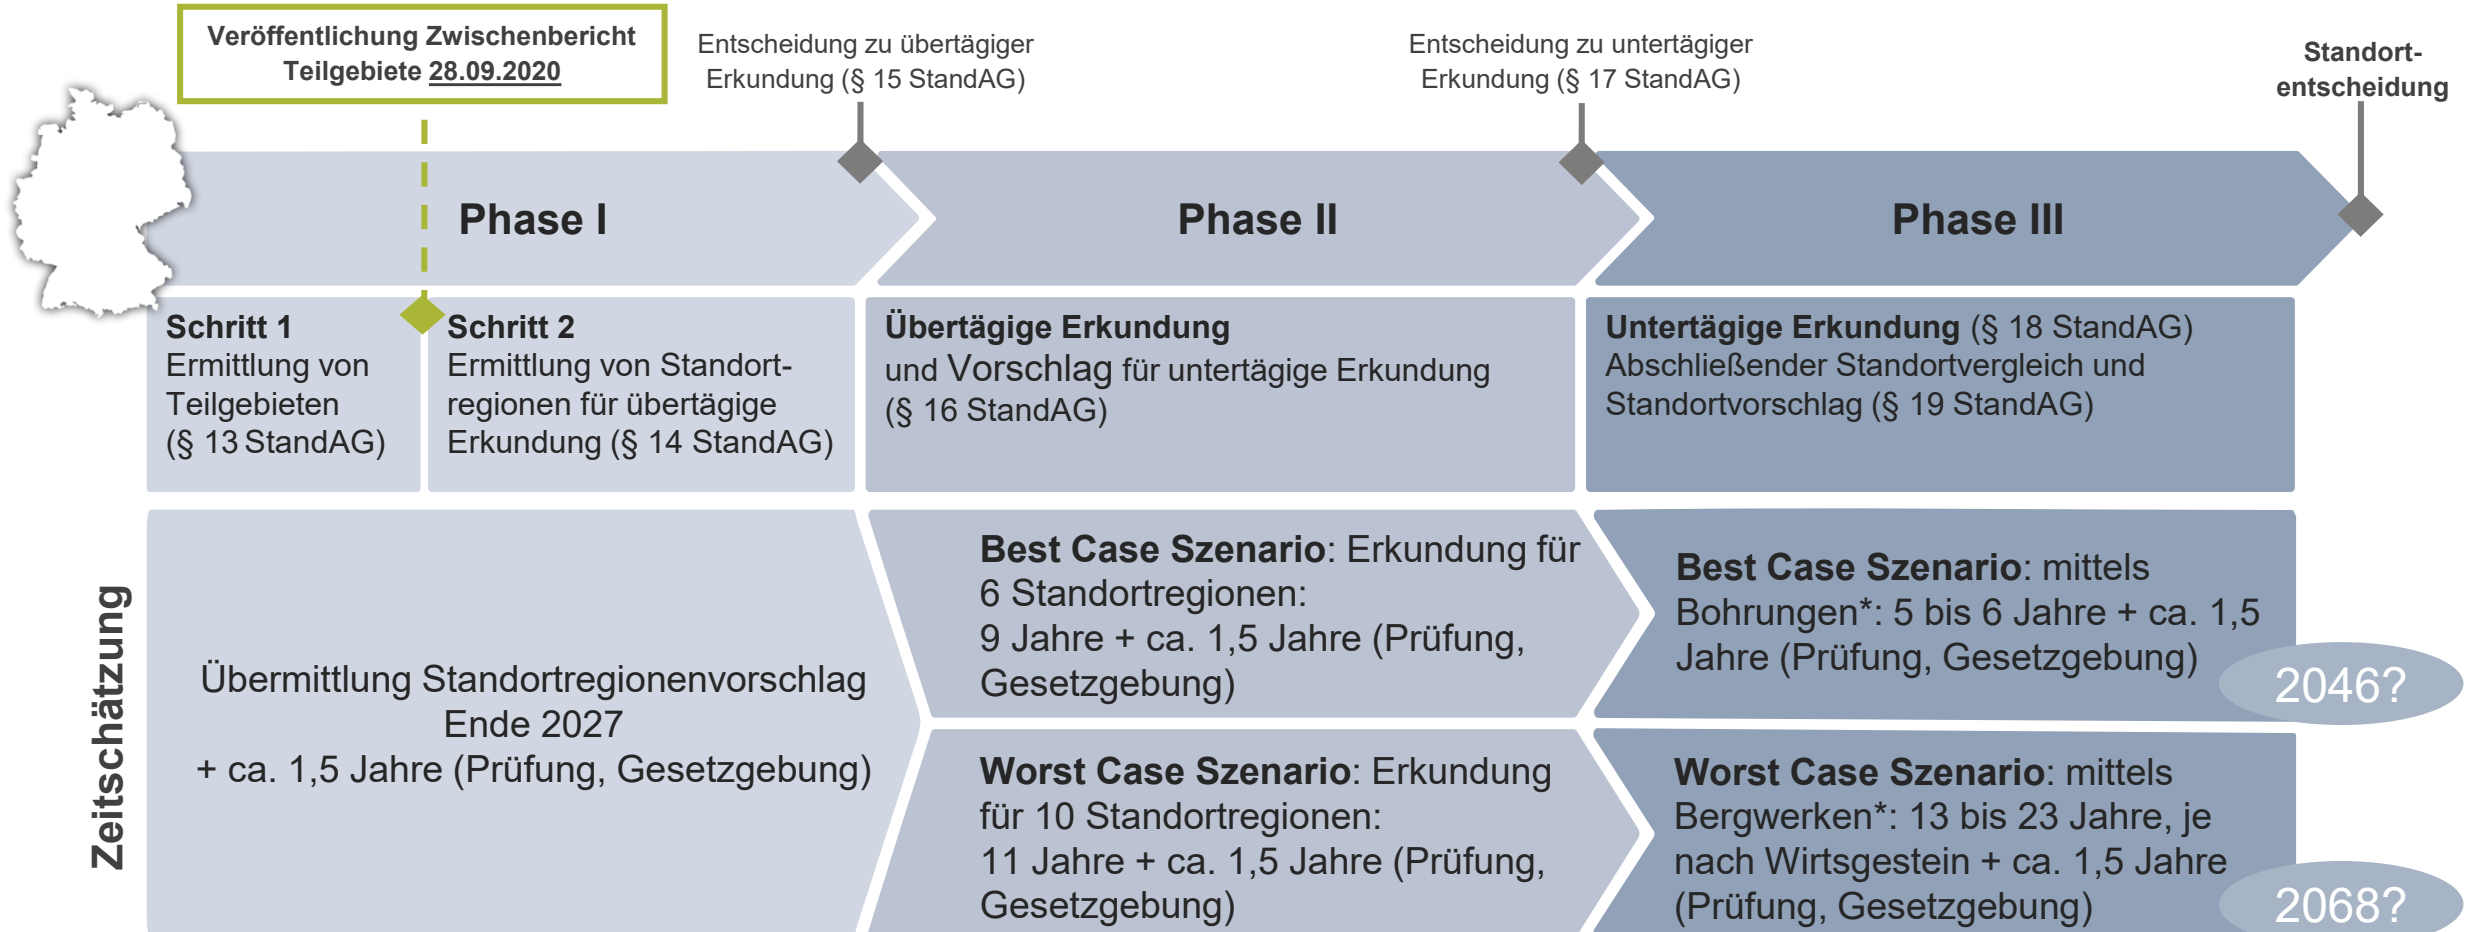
Veröffentlichung Zwischenbericht Teilgebiete 28.09.2020

Entscheidung zu übertägiger Erkundung (§ 15 StandAG)

Entscheidung zu untertägiger Erkundung (§ 17 StandAG)

Standort-entscheidung

Phase I

Phase II

Phase III

Schritt 1
Ermittlung von Teilgebieten (§ 13 StandAG)

Schritt 2
Ermittlung von Standortregionen für übertägige Erkundung (§ 14 StandAG)

Übertägige Erkundung
und Vorschlag für untertägige Erkundung (§ 16 StandAG)

Untertägige Erkundung (§ 18 StandAG)
Abschließender Standortvergleich und Standortvorschlag (§ 19 StandAG)

Zeitschätzung

Übermittlung Standortregionenvorschlag Ende 2027
+ ca. 1,5 Jahre (Prüfung, Gesetzgebung)

Best Case Szenario: Erkundung für 6 Standortregionen:
9 Jahre + ca. 1,5 Jahre (Prüfung, Gesetzgebung)

Best Case Szenario: mittels Bohrungen*: 5 bis 6 Jahre + ca. 1,5 Jahre (Prüfung, Gesetzgebung)

2046?

Worst Case Szenario: Erkundung für 10 Standortregionen:
11 Jahre + ca. 1,5 Jahre (Prüfung, Gesetzgebung)

Worst Case Szenario: mittels Bergwerken*: 13 bis 23 Jahre, je nach Wirtsgestein + ca. 1,5 Jahre (Prüfung, Gesetzgebung)

2068?